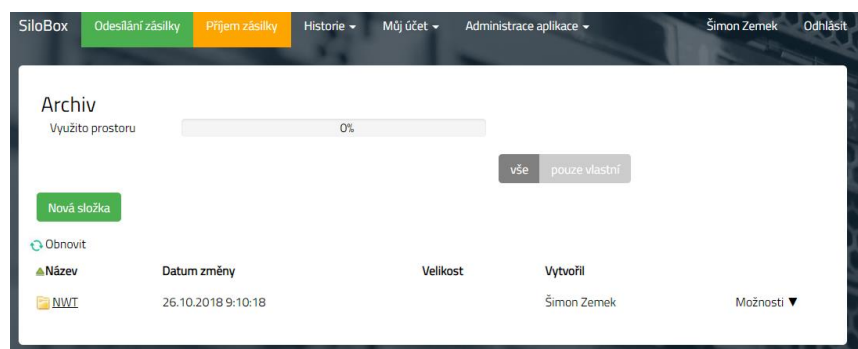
SiloBox Odesílání zásilky Příjem zásilky Historie ▾ Můj účet ▾ Administrace aplikace ▾ Šimon Zemek Odhlásit

Archiv

Využito prostoru 0%

vše pouze vlastní

Nová složka

Obnovit

| ▲Název | Datum změny | Velikost | Vytvořil | |
|---|---|---|---|---|
| NWT | 26.10.2018 9:10:18 | | Šimon Zemek | Možnosti ▼ |